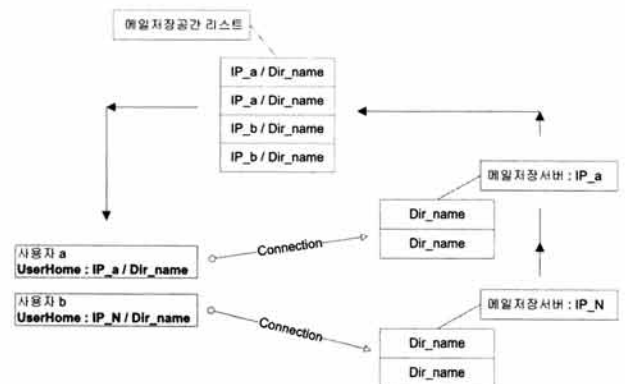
메일저장공간 리스트

| IP_a / Dir_name |
|---|
| IP_a / Dir_name |
| IP_b / Dir_name |
| IP_b / Dir_name |

메일저장서버 : IP_a

| Dir_name |
|---|
| Dir_name |

사용자 a
UserHome : IP_a / Dir_name

Connection

사용자 b
UserHome : IP_N / Dir_name

Connection

메일저장서버 : IP_N

| Dir_name |
|---|
| Dir_name |